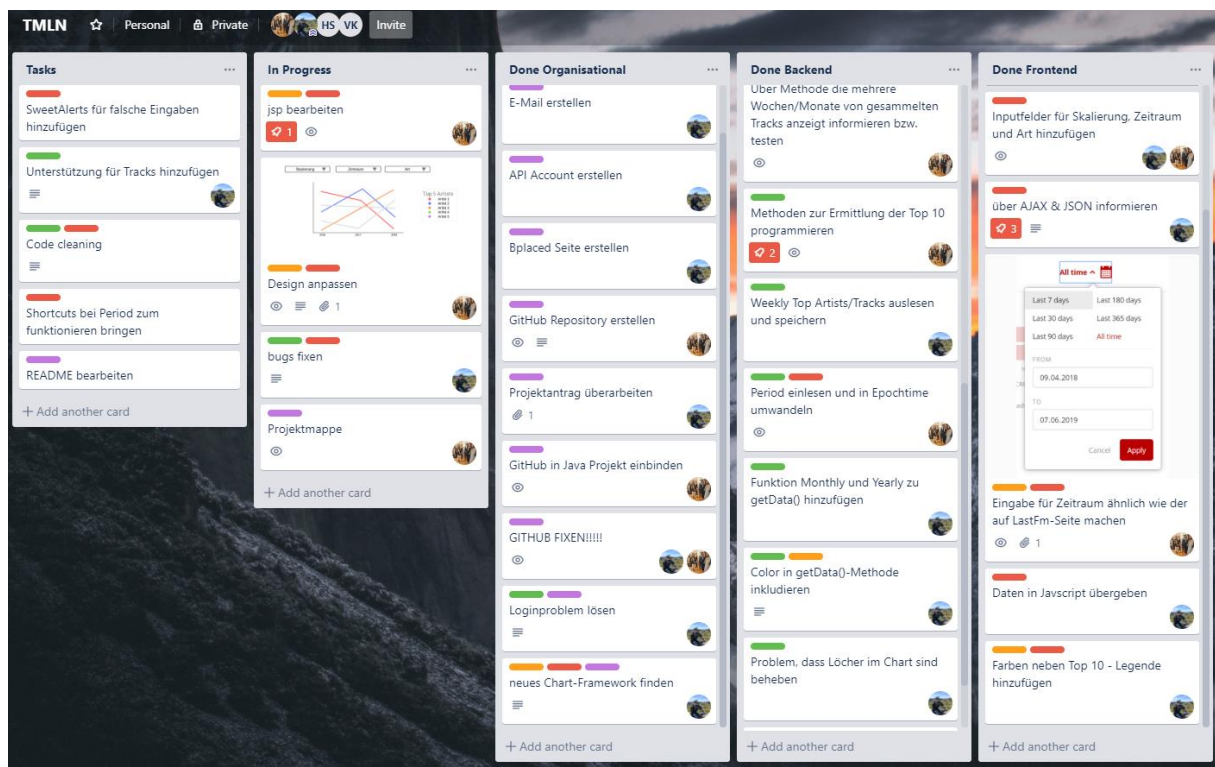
TMLN Personal Private HS VK Invite

Tasks ...

SweetAlerts für falsche Eingaben hinzufügen

Unterstützung für Tracks hinzufügen

Code cleaning

Shortcuts bei Period zum funktionieren bringen

README bearbeiten

+ Add another card

In Progress ...

jsp bearbeiten

1

Top 5 Artists

Design anpassen

1

bugs fixen

Projektmappe

+ Add another card

Done Organisational ...

E-Mail erstellen

API Account erstellen

Bplaced Seite erstellen

GitHub Repository erstellen

Projektantrag überarbeiten

1

GitHub in Java Projekt einbinden

GITHUB FIXEN!!!!!

Loginproblem lösen

neues Chart-Framework finden

+ Add another card

Done Backend ...

Über Methode die mehrere Wochen/Monate von gesammelten Tracks anzeigt informieren bzw. testen

Methoden zur Ermittlung der Top 10 programmieren

2

Weekly Top Artists/Tracks auslesen und speichern

Period einlesen und in Epochtime umwandeln

Funktion Monthly und Yearly zu getData() hinzufügen

Color in getData()-Methode inkludieren

Problem, dass Löcher im Chart sind beheben

+ Add another card

Done Frontend ...

Inputfelder für Skalierung, Zeitraum und Art hinzufügen

über AJAX & JSON informieren

3

All time

Last 7 days Last 180 days
Last 30 days Last 365 days
Last 90 days All time

FROM
09.04.2018

TO
07.06.2019

Cancel Apply

Eingabe für Zeitraum ähnlich wie der auf LastFm-Seite machen

1

Daten in Javscript übergeben

Farben neben Top 10 - Legende hinzufügen

+ Add another card